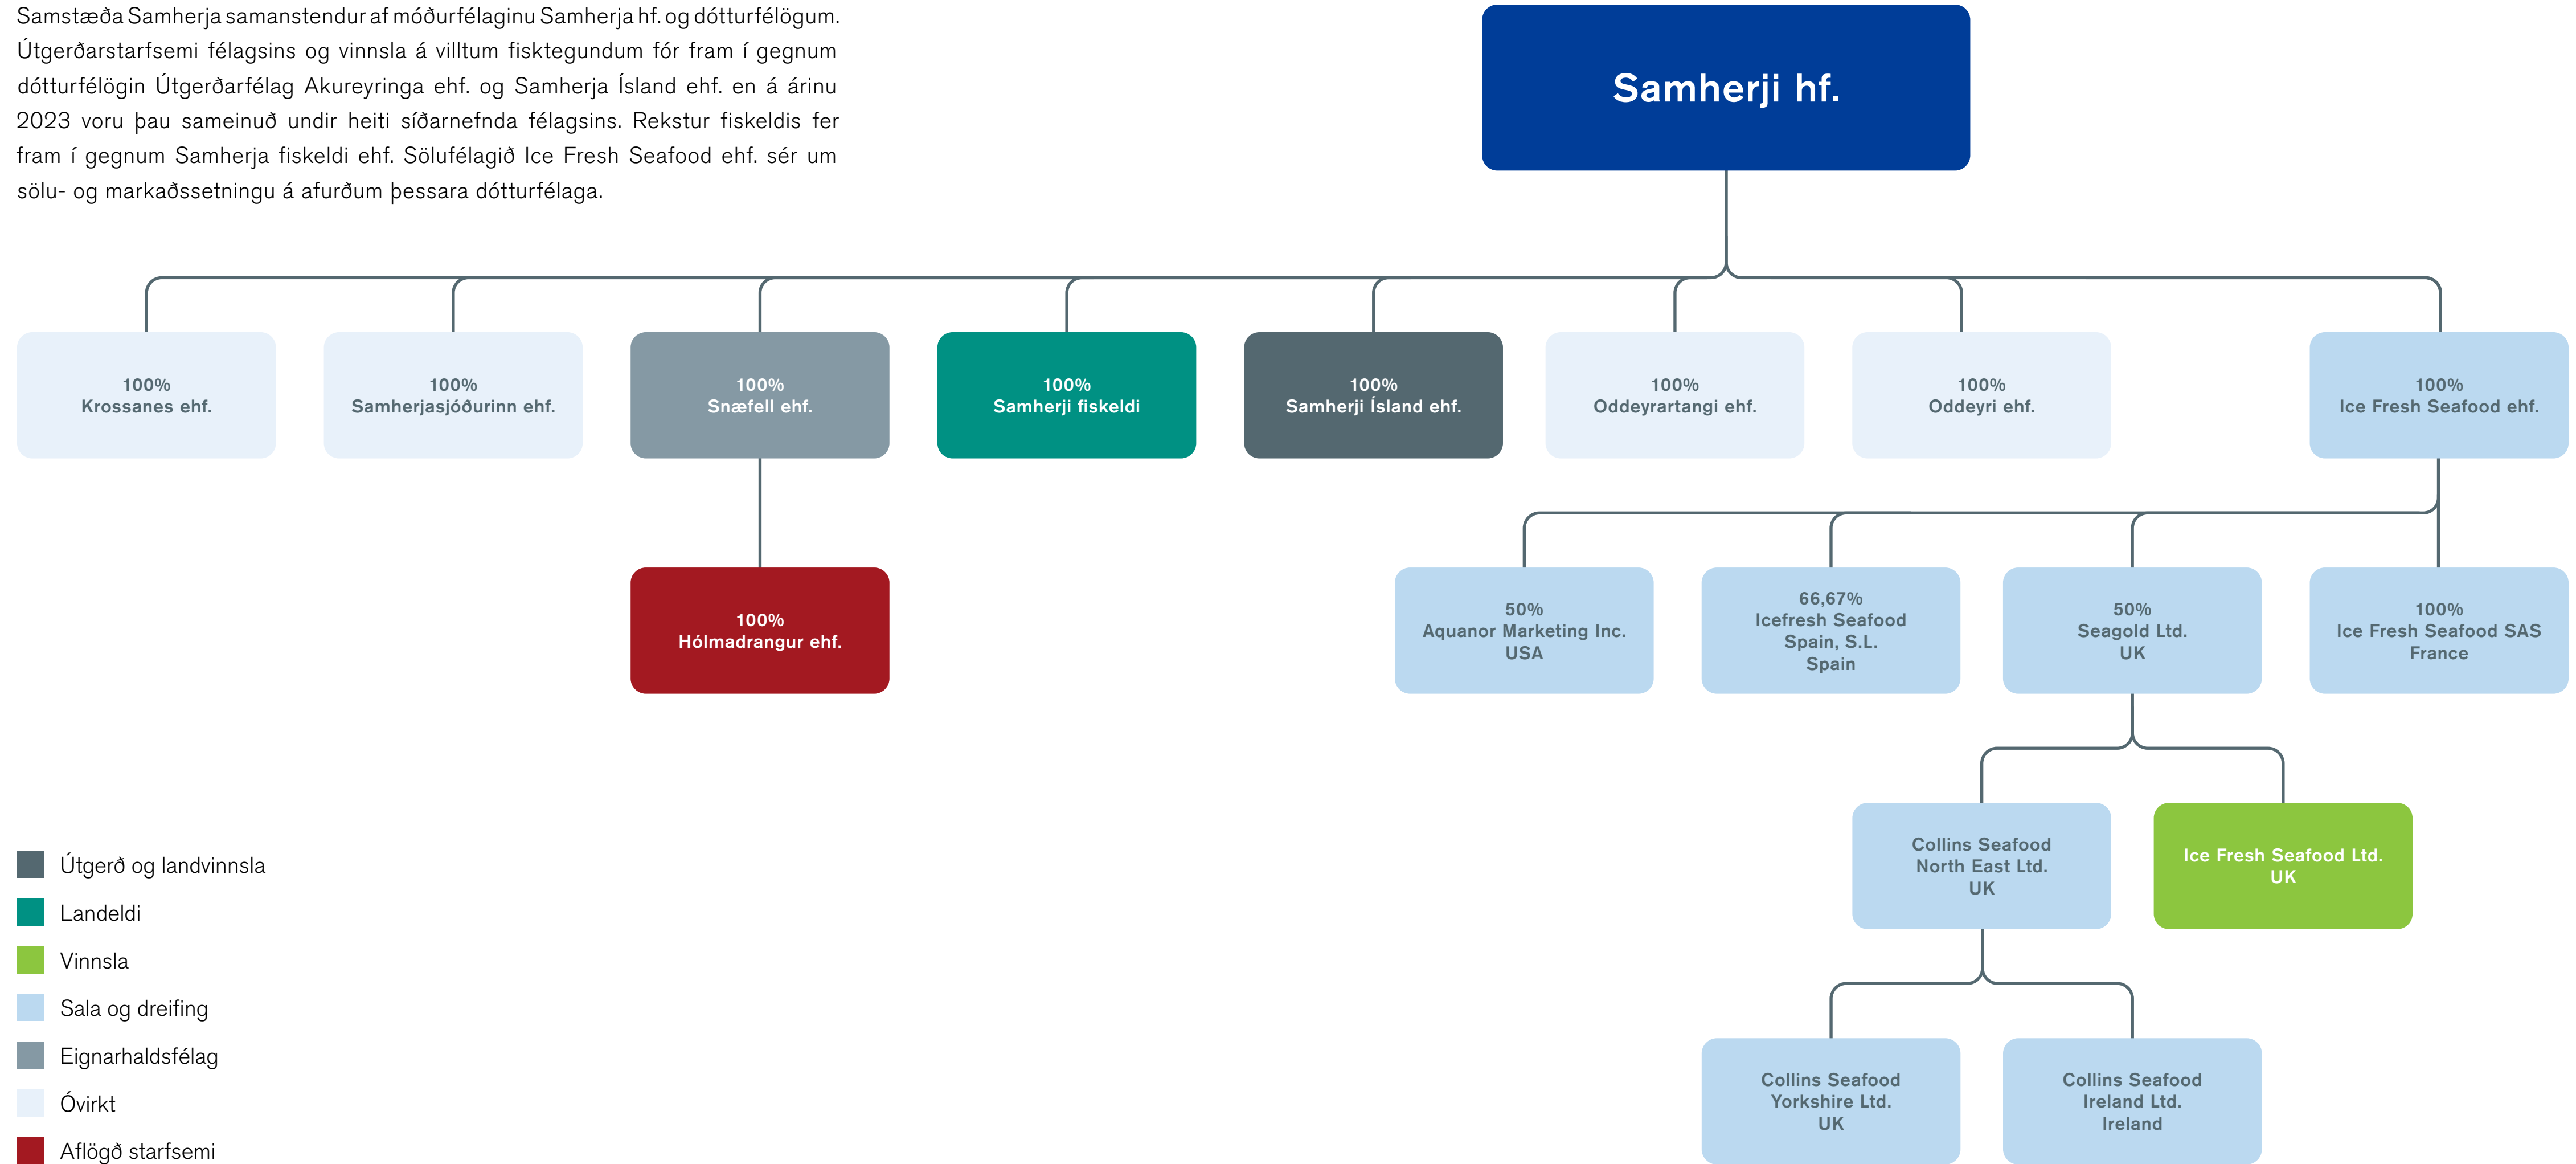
Samstæða Samherja samanstendur af móðurfélaginu Samherja hf. og dótturfélögum. Útgerðarstarfsemi félagsins og vinnsla á villtum fisktegundum fór fram í gegnum dótturfélögin Útgerðarfélag Akureyringa ehf. og Samherja Ísland ehf. en á árinu 2023 voru þau sameinuð undir heiti síðarnefnda félagsins. Rekstur fiskeldis fer fram í gegnum Samherja fiskeldi ehf. Sölufélagið Ice Fresh Seafood ehf. sér um sölu- og markaðssetningu á afurðum þessara dótturfélaga.

Samherji hf.

100%
Krossanes ehf.

100%
Samherjasjóðurinn ehf.

100%
Snæfell ehf.

100%
Samherji fiskeldi

100%
Samherji Ísland ehf.

100%
Oddeyrartangi ehf.

100%
Oddeyri ehf.

100%
Ice Fresh Seafood ehf.

100%
Hólmadrangur ehf.

50%
Aquanor Marketing Inc.
USA

66,67%
Icefresh Seafood
Spain, S.L.
Spain

50%
Seagold Ltd.
UK

100%
Ice Fresh Seafood SAS
France

Collins Seafood
North East Ltd.
UK

Ice Fresh Seafood Ltd.
UK

Collins Seafood
Yorkshire Ltd.
UK

Collins Seafood
Ireland Ltd.
Ireland

Útgerð og landvinnsla
Landeldi
Vinnsla
Sala og dreifing
Eignarhaldsfélag
Óvirkt
Aflögð starfsemi